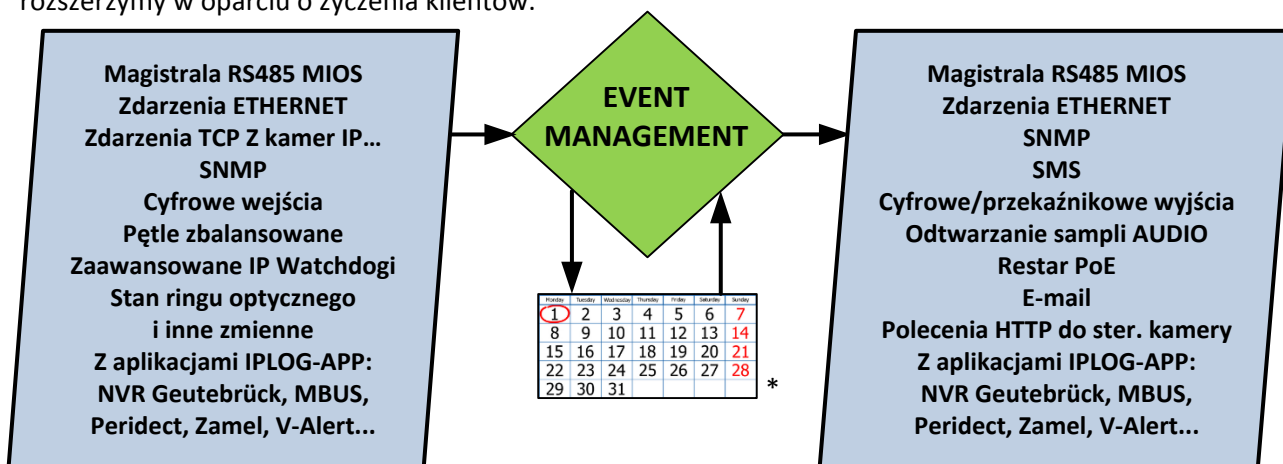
rozszerzymy w oparciu o życzenia klientów.

Magistrala RS485 MIOS
Zdarzenia ETHERNET
Zdarzenia TCP Z kamer IP…
SNMP
Cyfrowe wejścia
Pętle zbalansowane
Zaawansowane IP Watchdogi
Stan ringu optycznego
i inne zmienne
Z aplikacjami IPLOG-APP:
NVR Geutebrück, MBUS,
Peridect, Zamel, V-Alert...

EVENT MANAGEMENT

| Monday | Tuesday | Wednesday | Thursday | Friday | Saturday | Sunday |
|---|---|---|---|---|---|---|
| 1 | 2 | 3 | 4 | 5 | 6 | 7 |
| 8 | 9 | 10 | 11 | 12 | 13 | 14 |
| 15 | 16 | 17 | 18 | 19 | 20 | 21 |
| 22 | 23 | 24 | 25 | 26 | 27 | 28 |
| 29 | 30 | 31 | | | | |

*

Magistrala RS485 MIOS
Zdarzenia ETHERNET
SNMP
SMS
Cyfrowe/przekaźnikowe wyjścia
Odtwarzanie sampli AUDIO
Restar PoE
E-mail
Polecenia HTTP do ster. kamery
Z aplikacjami IPLOG-APP:
NVR Geutebrück, MBUS,
Peridect, Zamel, V-Alert...